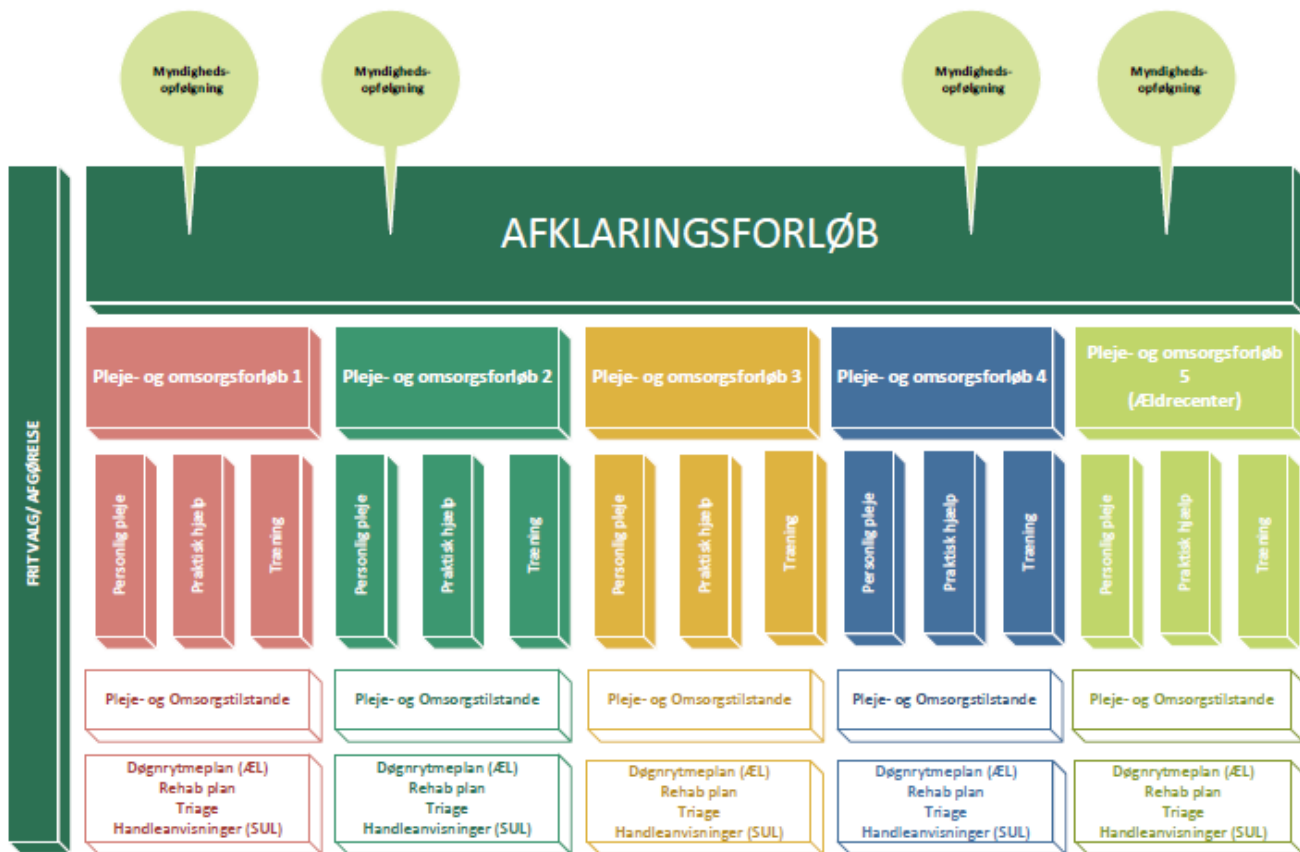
Myndigheds-opfølgning

Myndigheds-opfølgning

Myndigheds-opfølgning

Myndigheds-opfølgning

FRIT VALG/ AFGØRELSE

AFKLARINGSFORLØB

Pleje- og omsorgsforløb 1

Personlig pleje

Praktisk hjælp

Træning

Pleje- og Omsorgstilstande

Døgnrytmeplan (ÆL)
Rehab plan
Triage
Handleanvisninger (SUL)

Pleje- og omsorgsforløb 2

Personlig pleje

Praktisk hjælp

Træning

Pleje- og Omsorgstilstande

Døgnrytmeplan (ÆL)
Rehab plan
Triage
Handleanvisninger (SUL)

Pleje- og omsorgsforløb 3

Personlig pleje

Praktisk hjælp

Træning

Pleje- og Omsorgstilstande

Døgnrytmeplan (ÆL)
Rehab plan
Triage
Handleanvisninger (SUL)

Pleje- og omsorgsforløb 4

Personlig pleje

Praktisk hjælp

Træning

Pleje- og Omsorgstilstande

Døgnrytmeplan (ÆL)
Rehab plan
Triage
Handleanvisninger (SUL)

Pleje- og omsorgsforløb 5 (Ældrecenter)

Personlig pleje

Praktisk hjælp

Træning

Pleje- og Omsorgstilstande

Døgnrytmeplan (ÆL)
Rehab plan
Triage
Handleanvisninger (SUL)